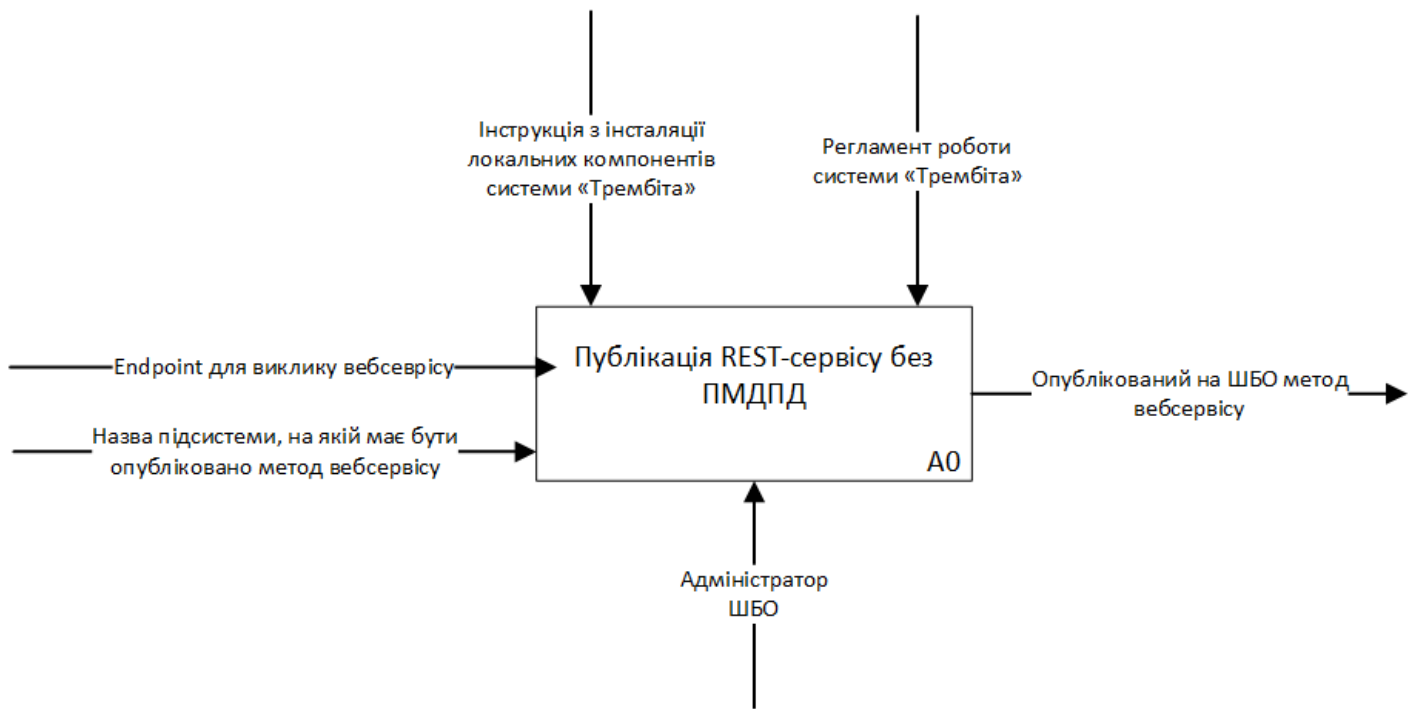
Інструкція з інсталяції локальних компонентів системи «Трембіта»

Регламент роботи системи «Трембіта»

Endpoint для виклику вебсервісу

Назва підсистеми, на якій має бути опубліковано метод вебсервісу

Публікація REST-сервісу без ПМДПД

A0

Опублікований на ШБО метод вебсервісу

Адміністратор ШБО